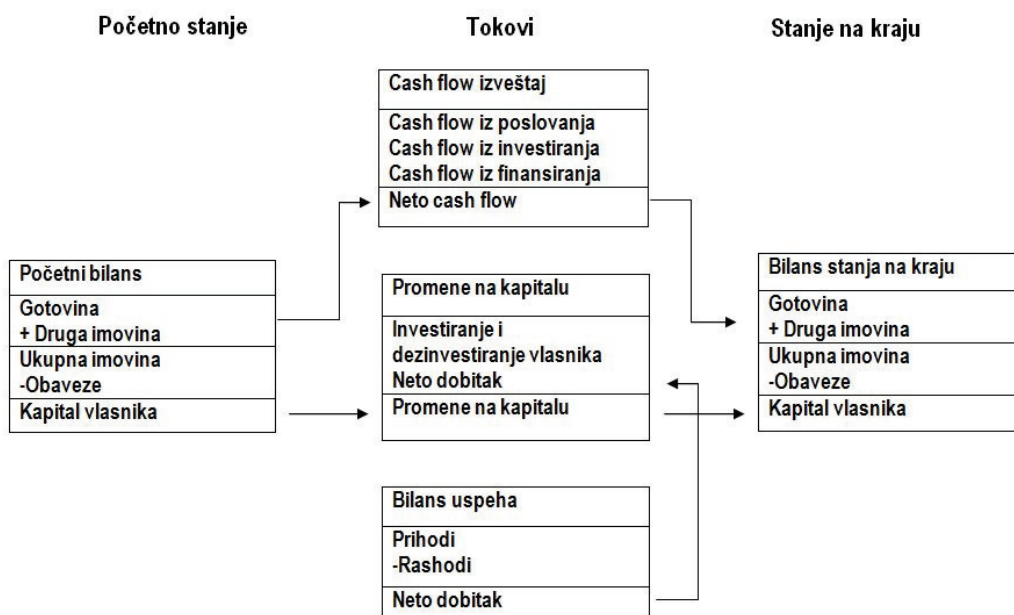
Početno stanje

Tokovi

Stanje na kraju

Cash flow izveštaj

Cash flow iz poslovanja
Cash flow iz investiranja
Cash flow iz finansiranja

Neto cash flow

Početni bilans

Gotovina
+ Druga imovina

Ukupna imovina
-Obaveze

Kapital vlasnika

Promene na kapitalu

Investiranje i dezinvestiranje vlasnika
Neto dobitak

Promene na kapitalu

Bilans stanja na kraju

Gotovina
+ Druga imovina

Ukupna imovina
-Obaveze

Kapital vlasnika

Bilans uspeha

Prihodi
-Rashodi

Neto dobitak